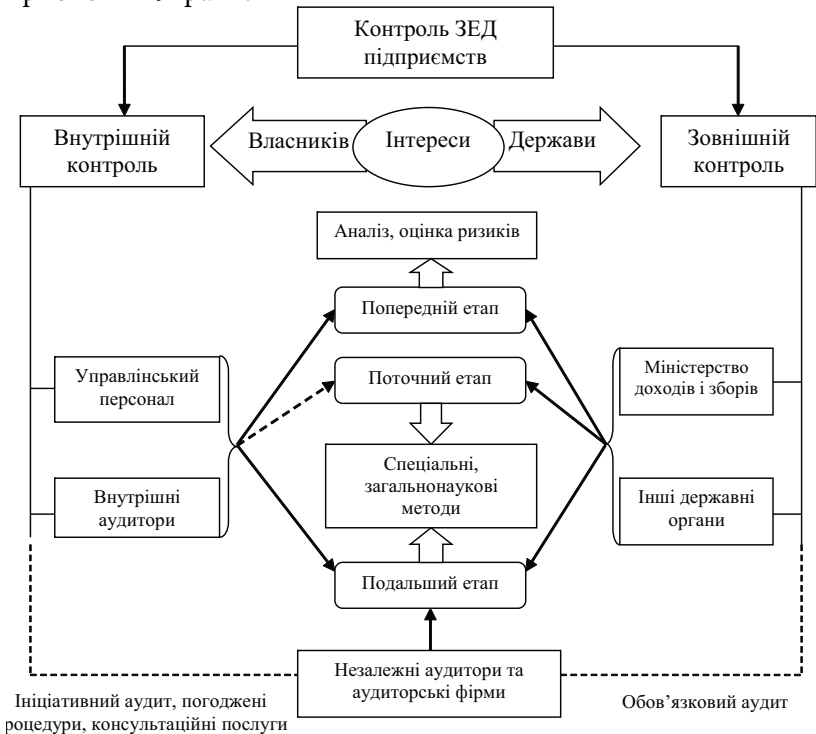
Контроль ЗЕД підприємств

Внутрішній контроль

Власників

Інтереси

Держави

Зовнішній контроль

Аналіз, оцінка ризиків

Попередній етап

Управлінський персонал

Поточний етап

Міністерство доходів і зборів

Спеціальні, загальнонаукові методи

Внутрішні аудитори

Інші державні органи

Подальший етап

Незалежні аудитори та аудиторські фірми

Ініціативний аудит, погоджені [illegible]роцедури, консультаційні послуги

Обов'язковий аудит